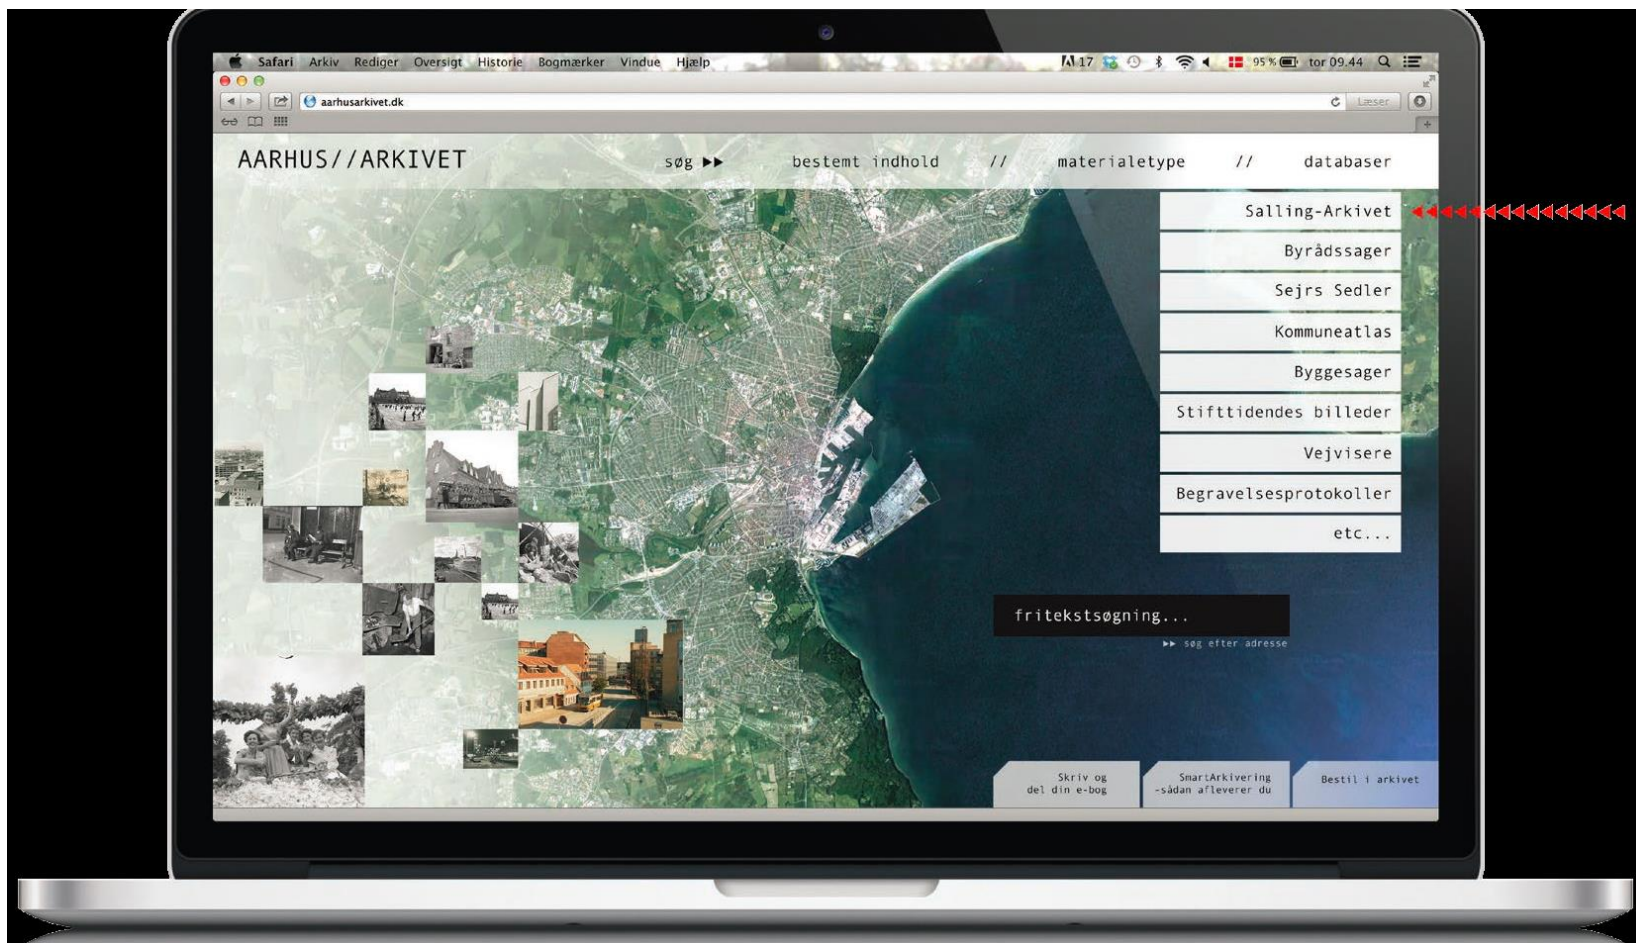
Safari Arkiv Rediger Oversigt Historie Bogmærker Vindue Hjælp

17 95 % tor 09.44

aarhusarkivet.dk

Læser

AARHUS//ARKIVET

søg ▸▸ bestemt indhold // materialetype // databaser

Salling-Arkivet

Byrådssager

Sejrs Sedler

Kommuneatlas

Byggesager

Stifttidendes billeder

Vejvisere

Begravelsesprotokoller

etc...

fritekstsøgning...

▸▸ søg efter adresse

Skriv og del din e-bog

SmartArkivering -sådan afleverer du

Bestil i arkivet